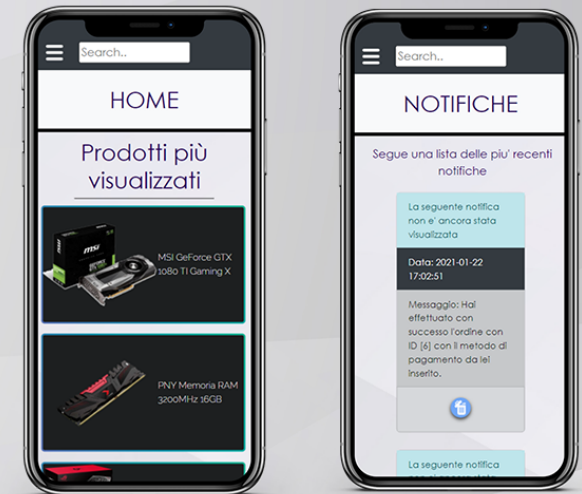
Search..

HOME

Prodotti più visualizzati

msi

MSI GeForce GTX 1080 TI Gaming X

PNY Memoria RAM 3200MHz 16GB

Search..

NOTIFICHE

Segue una lista delle piu' recenti notifiche

La seguente notifica non e' ancora stata visualizzata

Data: 2021-01-22 17:02:51

Messaggio: Hai effettuato con successo l'ordine con ID [6] con il metodo di pagamento da lei inserito.

La seguente notifica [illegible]